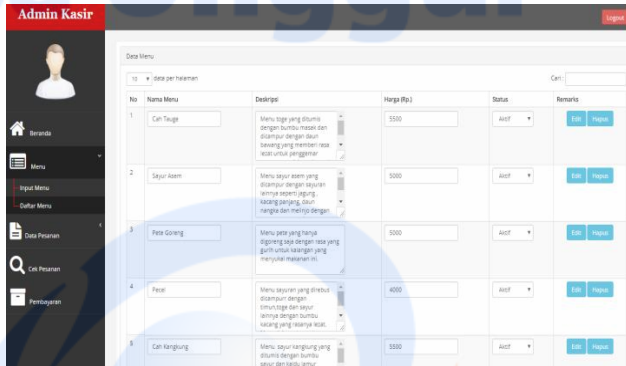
Admin Kasir

Logout

Beranda

Menu

Input Menu

Daftar Menu

Data Pesanan

Cek Pesanan

Pembayaran

Data Menu

10 data per halaman

Cari:

| No | Nama Menu | Deskripsi | Harga (Rp.) | Status | Remarks |
|---|---|---|---|---|---|
| 1 | Cah Tauge | Menu toge yang ditumis dengan bumbu masaki dan dicampur dengan daun bawang yang memberi rasa lezat untuk penggemar | 5500 | Aktif | Edit Hapus |
| 2 | Sayur Asem | Menu sayur asem yang dicampur dengan sayuran lainnya seperti jagung, kacang panjang, daun nangka dan melinjo dengan | 5000 | Aktif | Edit Hapus |
| 3 | Pete Goreng | Menu pete yang hanya digoreng saja dengan rasa yang gurih untuk kalangan yang menyukai makanan ini. | 5000 | Aktif | Edit Hapus |
| 4 | Pecel | Menu sayuran yang direbus dicampur dengan timun,toge dan sayur lainnya dengan bumbu kacang yang rasanya lezat. | 4000 | Aktif | Edit Hapus |
| 5 | Cah Kangkung | Menu sayur kangkung yang ditumis dengan bumbu sayur dan kadu lemur | 5500 | Aktif | Edit Hapus |